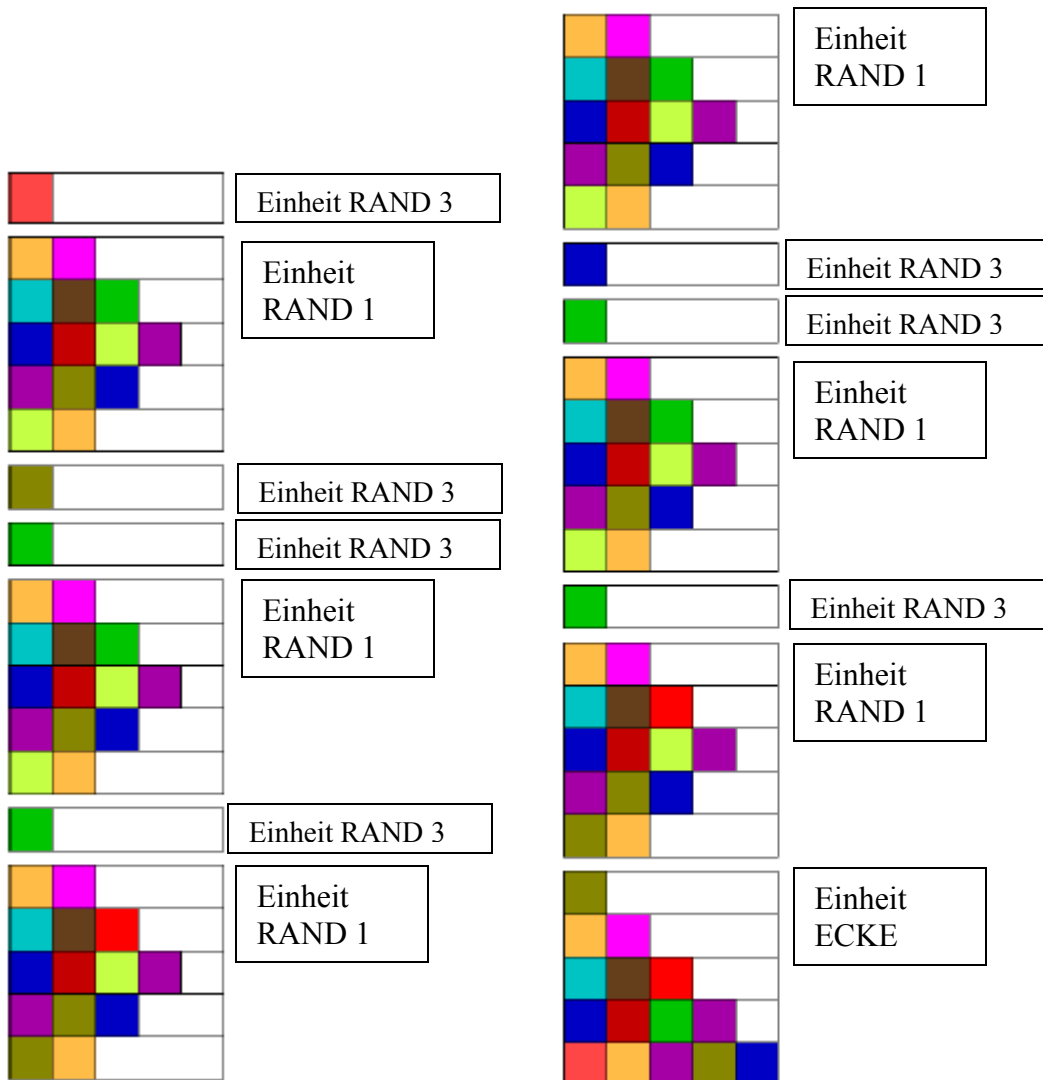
Einheit RAND 3

Einheit RAND 1

Einheit RAND 3

Einheit RAND 3

Einheit RAND 1

Einheit RAND 3

Einheit RAND 1

Einheit RAND 1

Einheit RAND 3

Einheit RAND 3

Einheit RAND 1

Einheit RAND 3

Einheit RAND 1

Einheit ECKE